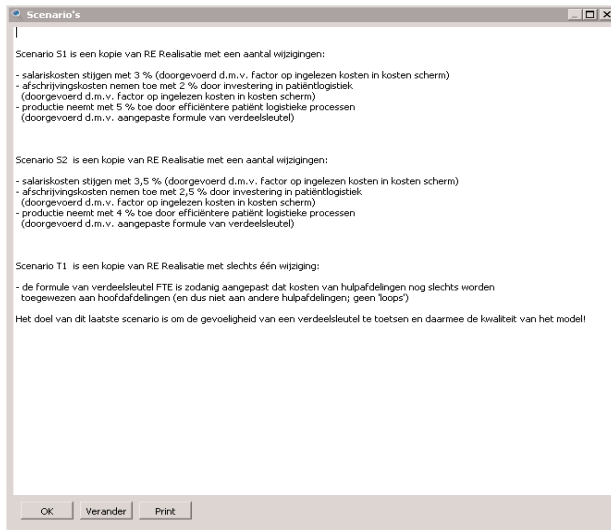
Scenario's

Scenario S1 is een kopie van RE Realisatie met een aantal wijzigingen:

- salariskosten stijgen met 3 % (doorgevoerd d.m.v. factor op ingelezen kosten in kosten scherm)
- afschrijvingskosten nemen toe met 2 % door investering in patiëntlogistiek
 (doorgevoerd d.m.v. factor op ingelezen kosten in kosten scherm)
- productie neemt met 5 % toe door efficiëntere patiënt logistieke processen
 (doorgevoerd d.m.v. aangepaste formule van verdeelsleutel)

Scenario S2 is een kopie van RE Realisatie met een aantal wijzigingen:

- salariskosten stijgen met 3,5 % (doorgevoerd d.m.v. factor op ingelezen kosten in kosten scherm)
- afschrijvingskosten nemen toe met 2,5 % door investering in patiëntlogistiek
 (doorgevoerd d.m.v. factor op ingelezen kosten in kosten scherm)
- productie neemt met 4 % toe door efficiëntere patiënt logistieke processen
 (doorgevoerd d.m.v. aangepaste formule van verdeelsleutel)

Scenario T1 is een kopie van RE Realisatie met slechts één wijziging:

- de formule van verdeelsleutel FTE is zodanig aangepast dat kosten van hulpafdelingen nog slechts worden toegewezen aan hoofdafdelingen (en dus niet aan andere hulpafdelingen; geen 'loops')

Het doel van dit laatste scenario is om de gevoeligheid van een verdeelsleutel te toetsen en daarmee de kwaliteit van het model!

OK Verander Print